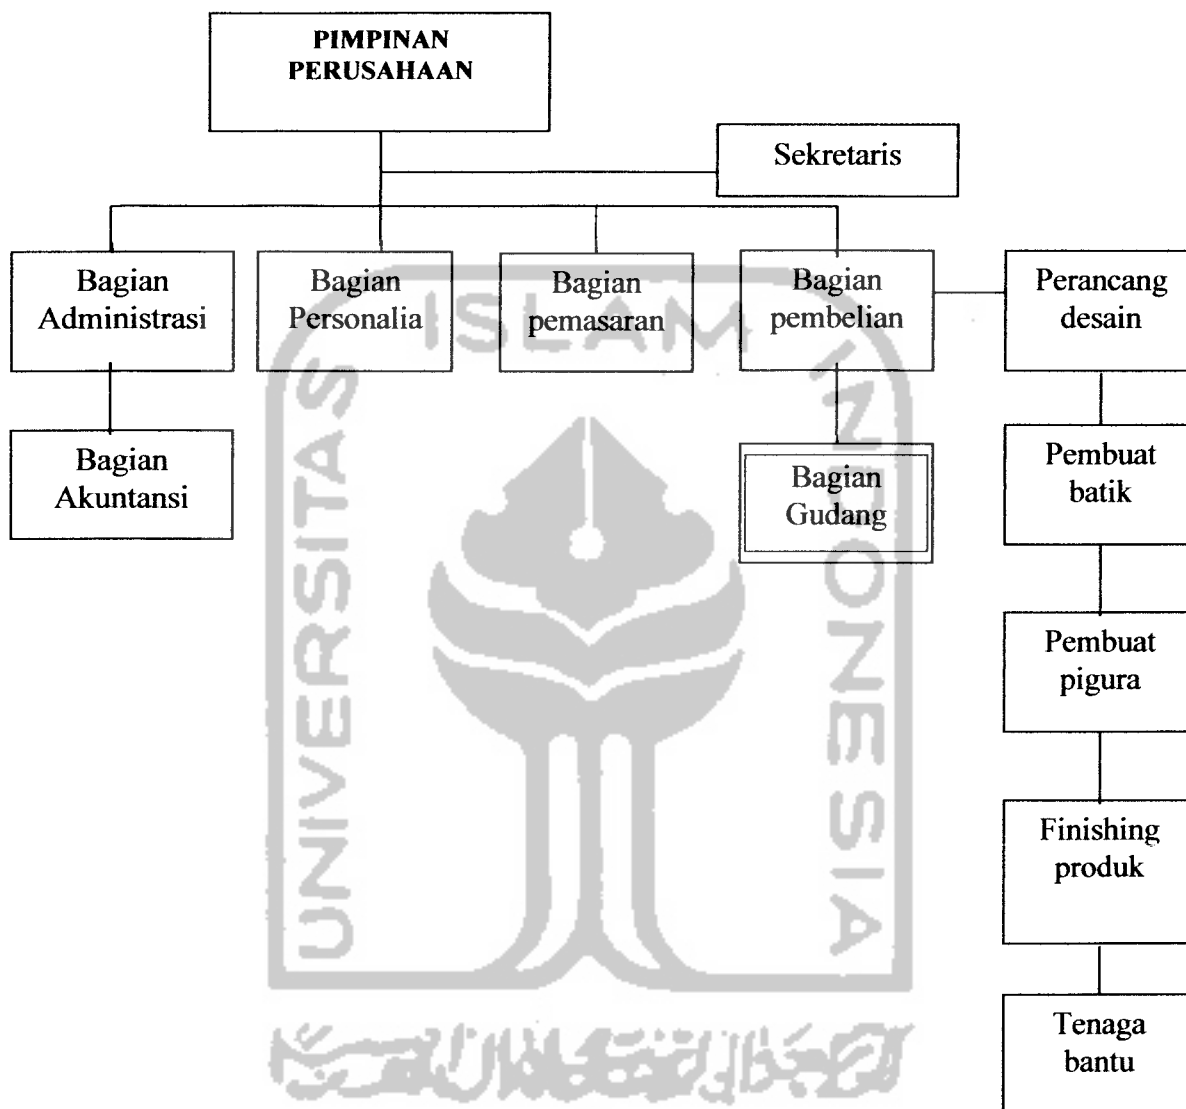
PIMPINAN PERUSAHAAN

Sekretaris

Bagian Administrasi

Bagian Personalia

Bagian pemasaran

Bagian pembelian

Perancang desain

Bagian Akuntansi

Bagian Gudang

Pembuat batik

Pembuat pigura

Finishing produk

Tenaga bantu

ISLAM UNIVERSITAS INDONESIA